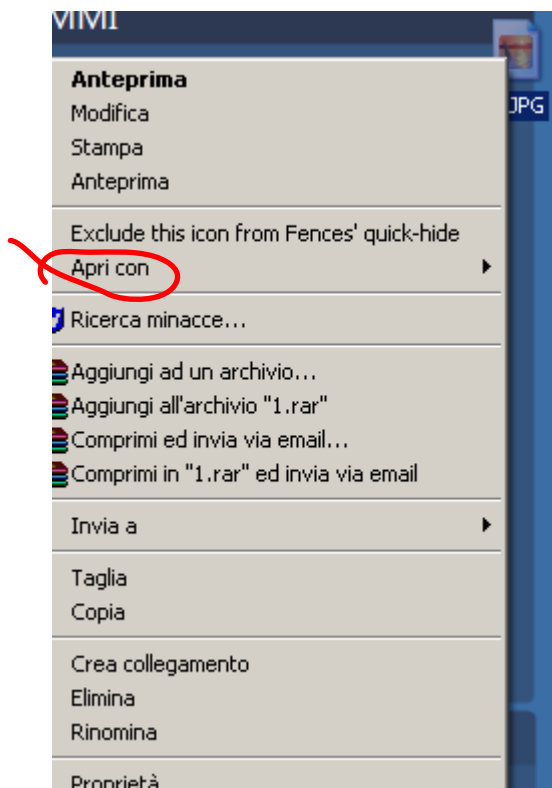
MMI

JPG

Anteprima
Modifica
Stampa
Anteprima

Exclude this icon from Fences' quick-hide
Apri con

Ricerca minacce...

Aggiungi ad un archivio...
Aggiungi all'archivio "1.rar"
Comprimi ed invia via email...
Comprimi in "1.rar" ed invia via email

Invia a

Taglia
Copia

Crea collegamento
Elimina
Rinomina

Proprietà